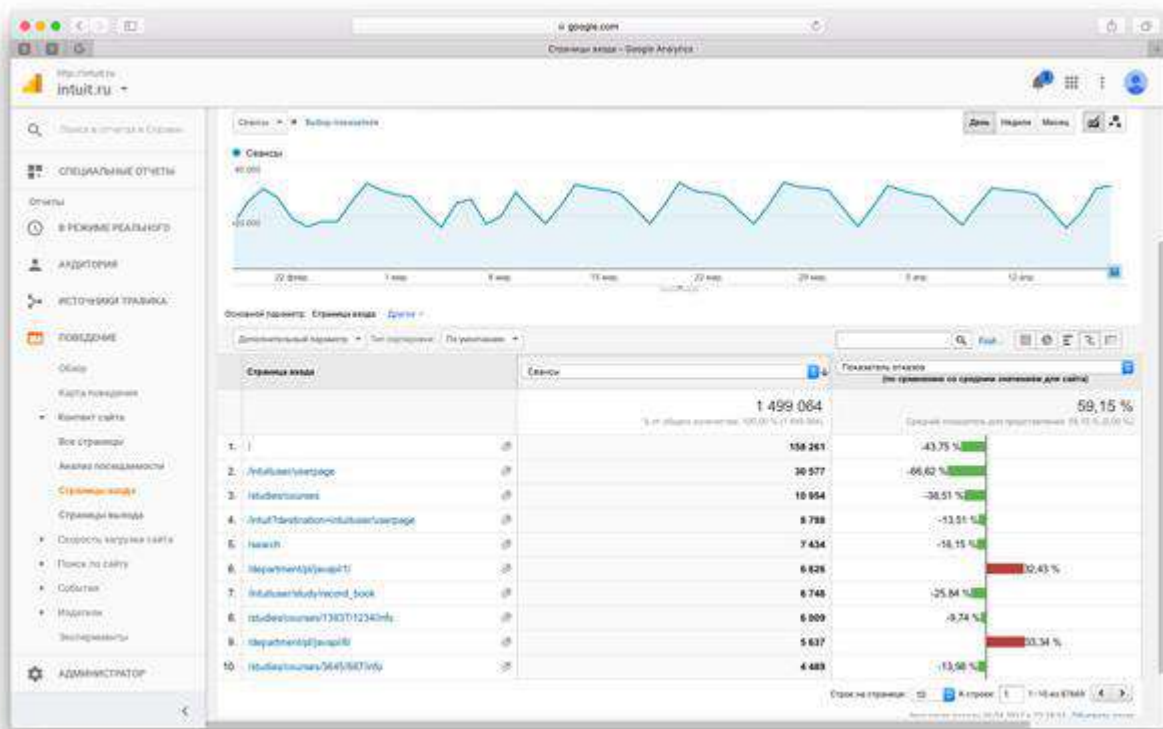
google.com

Страницы входа – Google Analytics

intuit.ru

Поиск в отчетах и Справке

СПЕЦИАЛЬНЫЕ ОТЧЕТЫ

Отчеты

В РЕЖИМЕ РЕАЛЬНОГО

АУДИТОРИЯ

ИСТОЧНИКИ ТРАФИКА

ПОВЕДЕНИЕ

Обзор

Карта поведения

Контент сайта

Все страницы

Анализ посещаемости

Страницы входа

Страницы выхода

Скорость загрузки сайта

Поиск по сайту

События

Издатели

Эксперименты

АДМИНИСТРАТОР

Сеансы • Выбор показателя

День Неделя Месяц

Сеансы

40 000

20 000

22 февр. 1 мар. 8 мар. 15 мар. 22 мар. 29 мар. 5 апр. 12 апр.

Основной параметр: Страница входа Другое

Дополнительный параметр Тип сортировки: По умолчанию

| | Страница входа | Сеансы | Показатель отказов (по сравнению со средним значением для сайта) |
|---|---|---|---|
| | | 1 499 064 | 59,15 % |
| 1. | / | 158 261 | -43,75 % |
| 2. | /intuituser/userpage | 30 577 | -66,62 % |
| 3. | /studies/courses | 10 954 | -38,51 % |
| 4. | /intuit?destination=intuituser/userpage | 8 798 | -13,51 % |
| 5. | /search | 7 434 | -16,15 % |
| 6. | /department/pl/javapl/1/ | 6 826 | 32,43 % |
| 7. | /intuituser/study/record_book | 6 748 | -25,84 % |
| 8. | /studies/courses/13937/1234/info | 6 009 | -9,74 % |
| 9. | /department/pl/javapl/8/ | 5 637 | 33,34 % |
| 10. | /studies/courses/3645/687/info | 4 489 | -13,98 % |

Строк на странице: 10 К строке: 1 1-10 из 67669